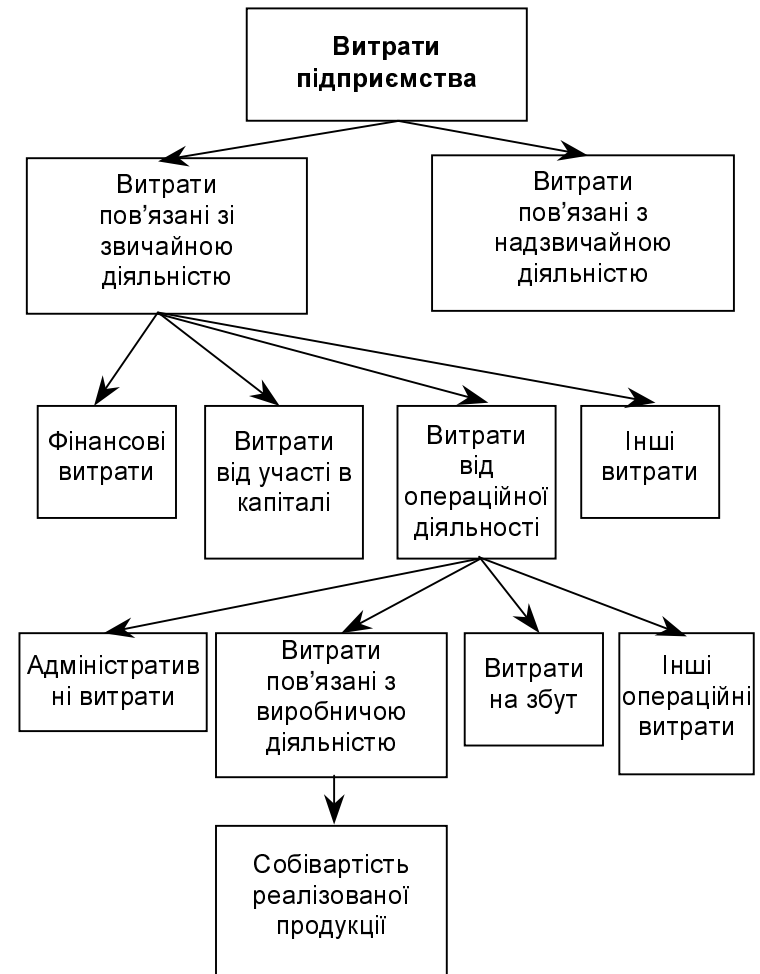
**Витрати підприємства**

Витрати пов’язані зі звичайною діяльністю

Витрати пов’язані з надзвичайною діяльністю

Фінансові витрати

Витрати від участі в капіталі

Витрати від операційної діяльності

Інші витрати

Адміністратив ні витрати

Витрати пов’язані з виробничою діяльністю

Витрати на збут

Інші операційні витрати

Собівартість реалізованої продукції